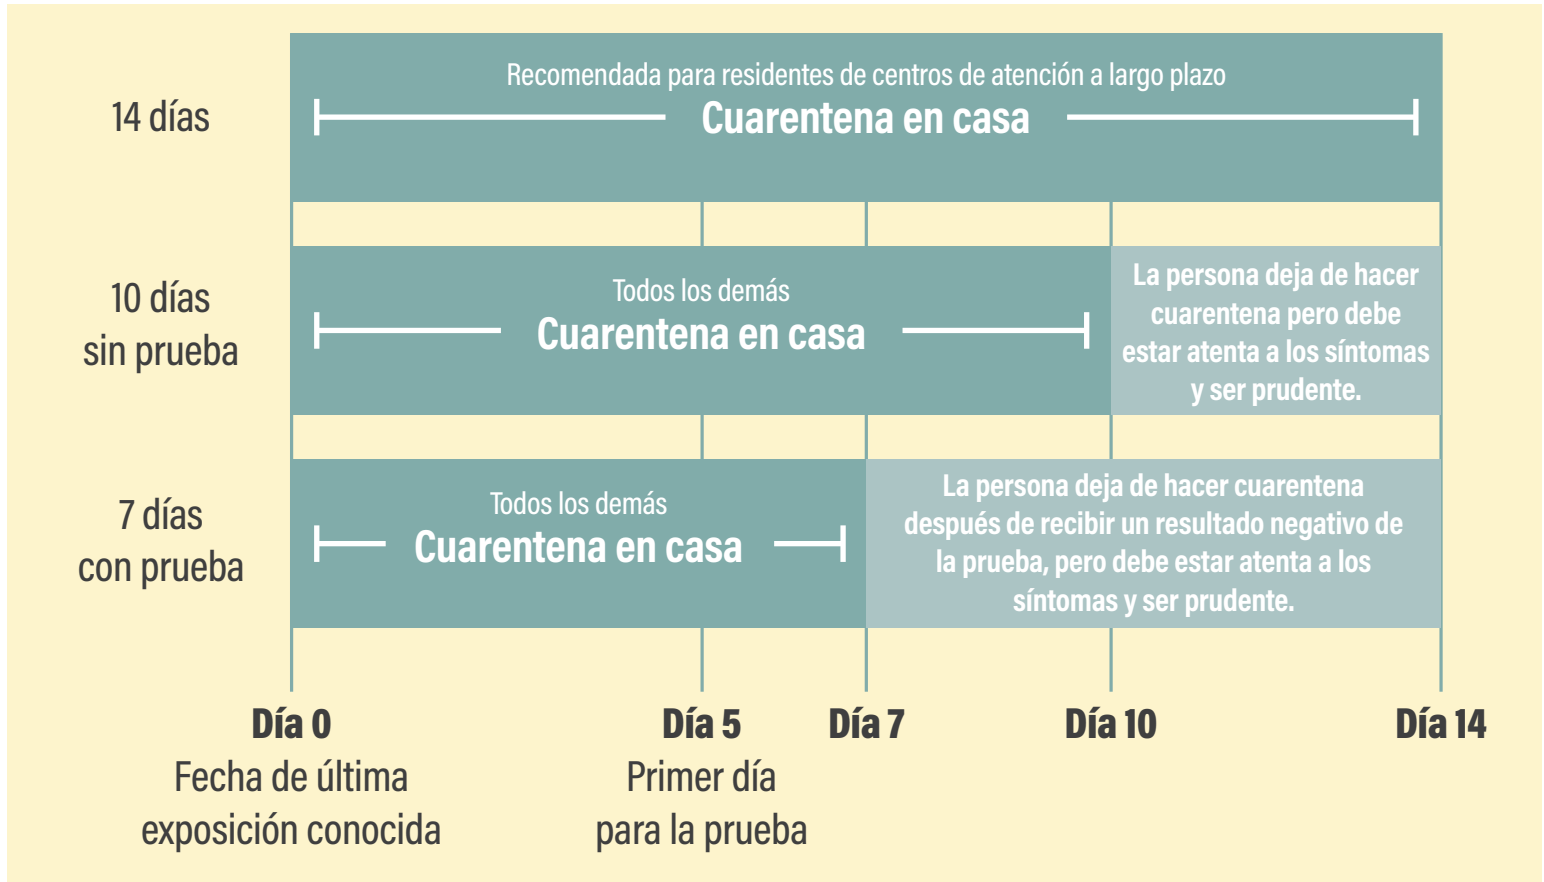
14 días

Recomendada para residentes de centros de atención a largo plazo
Cuarentena en casa

10 días sin prueba

Todos los demás
Cuarentena en casa

La persona deja de hacer cuarentena pero debe estar atenta a los síntomas y ser prudente.

7 días con prueba

Todos los demás
Cuarentena en casa

La persona deja de hacer cuarentena después de recibir un resultado negativo de la prueba, pero debe estar atenta a los síntomas y ser prudente.

Día 0
Fecha de última exposición conocida

Día 5
Primer día para la prueba

Día 7

Día 10

Día 14